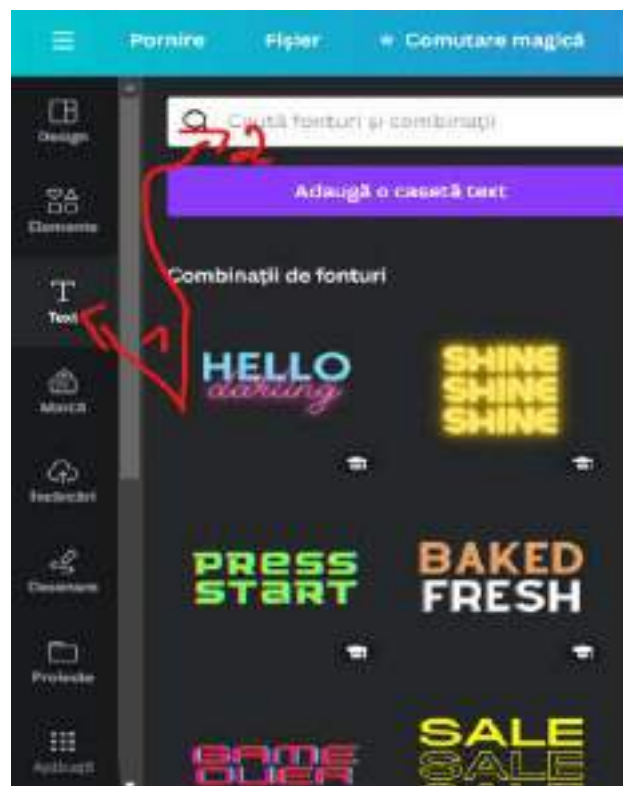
Pornire
Fișier
Comutare magică

Design
Elemente
Text
Marcă
Încărcări
Desenare
Proiecte
Aplicații

Caută fonturi și combinații

Adaugă o casetă text

Combinații de fonturi

HELLO darling

SHINE SHINE SHINE

PRESS START

BAKED FRESH

GAME OVER

SALE SALE